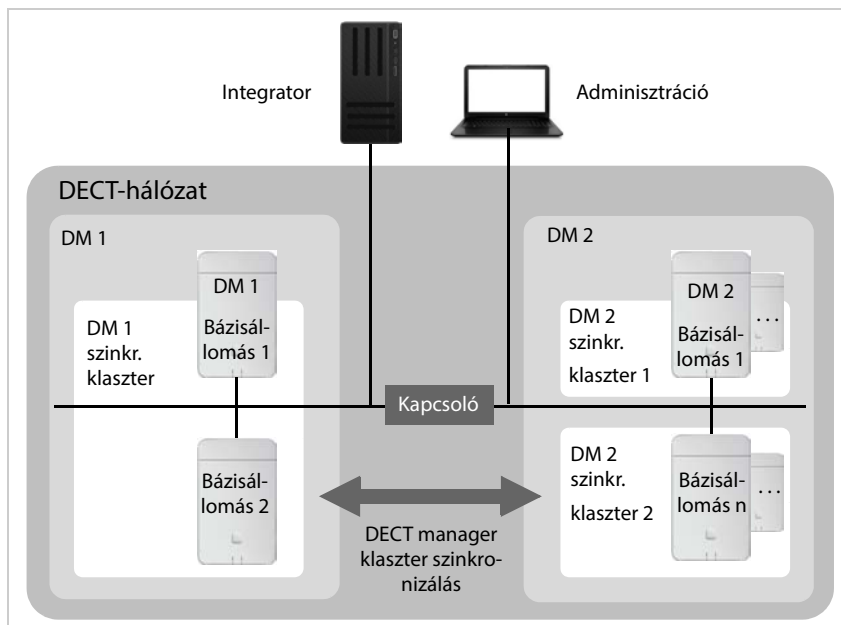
Integrator

Adminisztráció

DECT-hálózat

DM 1

DM 1

DM 1 szinkr. klaszter

Bázisállomás 1

Bázisállomás 2

DM 2

DM 2

DM 2 szinkr. klaszter 1

Bázisállomás 1

...

Kapcsoló

DM 2 szinkr. klaszter 2

Bázisállomás n

...

DECT manager klaszter szinkronizálás